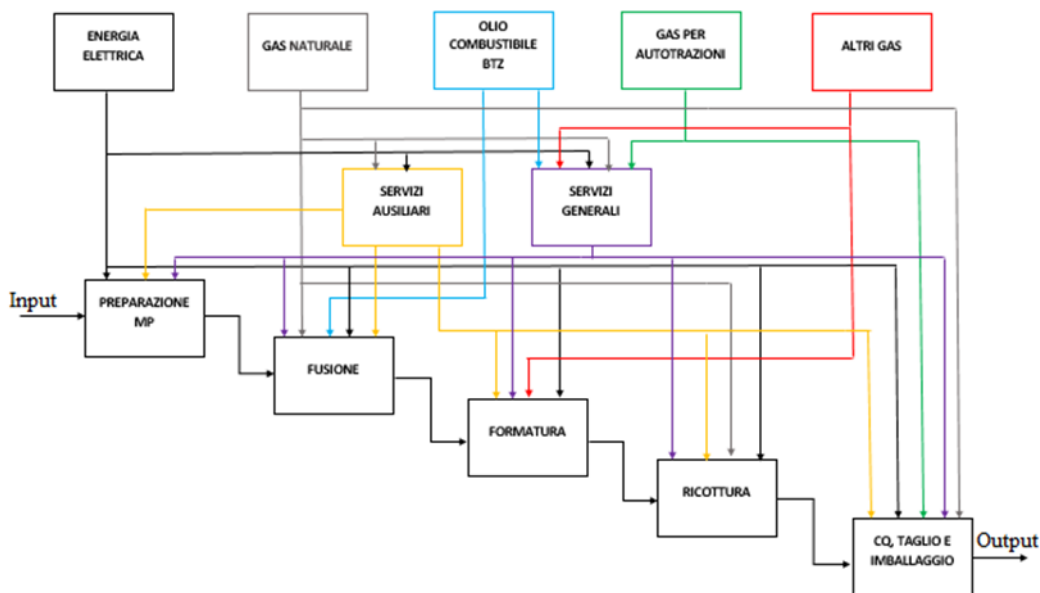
ENERGIA ELETTRICA

GAS NATURALE

OLIO COMBUSTIBILE BTZ

GAS PER AUTOTRAZIONI

ALTRI GAS

SERVIZI AUSILIARI

SERVIZI GENERALI

Input

PREPARAZIONE MP

FUSIONE

FORMATURA

RICOTTURA

CQ, TAGLIO E IMBALLAGGIO

Output